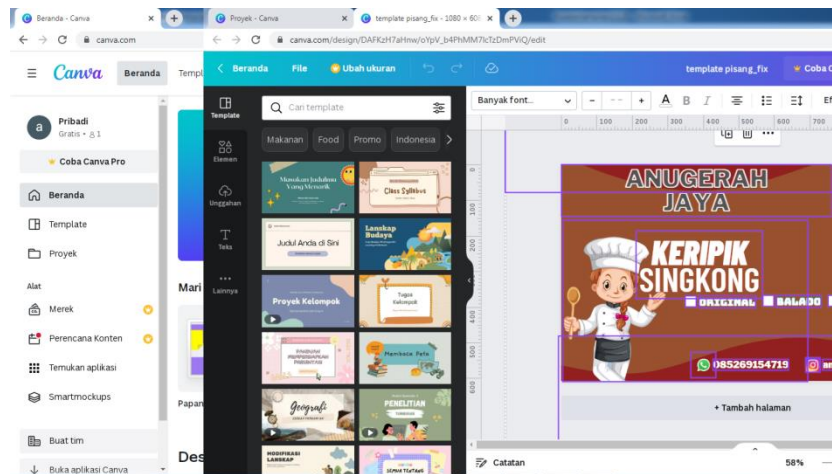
Beranda - Canva
Proyek - Canva
template pisang_fix - 1080 × 60
canva.com
canva.com/design/DAFKzH7aHnw/oYpV_b4PhMM7lcTzDmPViQ/edit
Canva
Beranda
Templ
Pribadi
Gratis • 1
Coba Canva Pro
Beranda
Template
Proyek
Alat
Merek
Perencana Konten
Temukan aplikasi
Smartmockups
Buat tim
Buka aplikasi Canva
Mari
Papan
Des
Beranda
File
Ubah ukuran
template pisang_fix
Coba C
Template
Elemen
Unggahan
Teks
Lainnya
Cari template
Makanan
Food
Promo
Indonesia
Masukan Judulmu Yang Menarik
Class Syllabus
Judul Anda di Sini
Lanskap Budaya
Proyek Kelompok
Tugas Kelompok
Membaca Peta
Geografi
PENELITIAN
MODIFIKASI LANSKAP
Banyak font...
ANUGERAH JAYA
KERIPIK SINGKONG
ORIGINAL
BALADO
085269154719
+ Tambah halaman
Catatan
58%